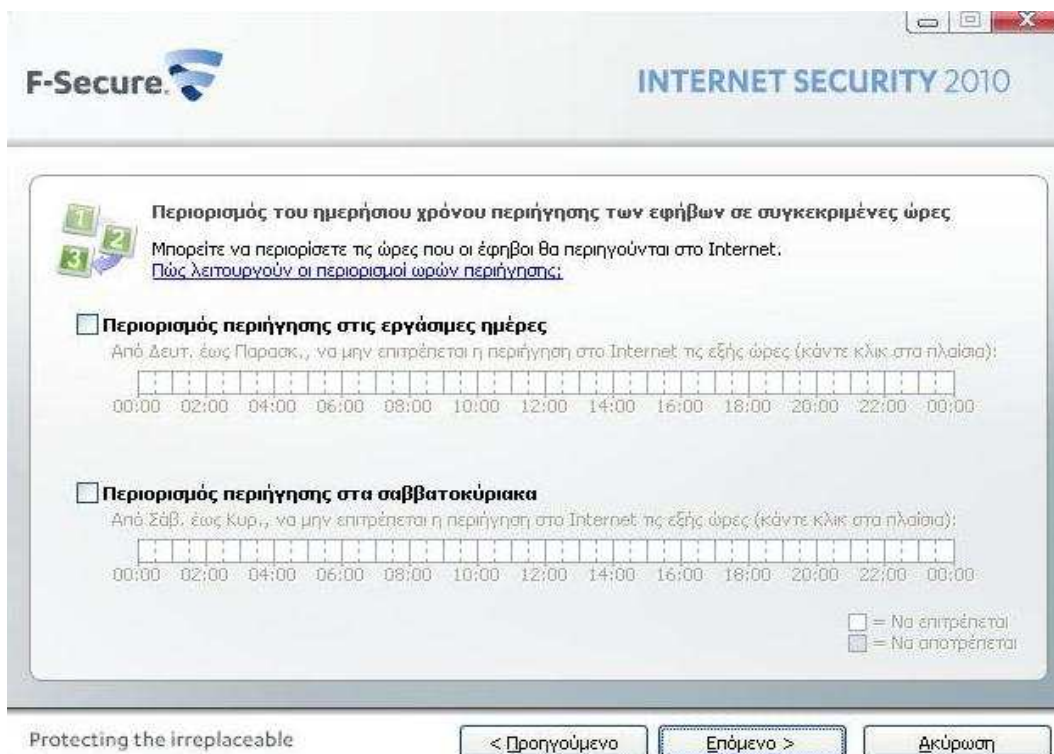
F-Secure.

INTERNET SECURITY 2010

Περιορισμός του ημερήσιου χρόνου περιήγησης των εφήβων σε συγκεκριμένες ώρες

Μπορείτε να περιορίσετε τις ώρες που οι έφηβοι θα περιηγούνται στο Internet.
Πώς λειτουργούν οι περιορισμοί ωρών περιήγησης;

Περιορισμός περιήγησης στις εργάσιμες ημέρες

Από Δευτ. έως Παρασκ., να μην επιτρέπεται η περιήγηση στο Internet τις εξής ώρες (κάντε κλικ στα πλαίσια):

00:00 02:00 04:00 06:00 08:00 10:00 12:00 14:00 16:00 18:00 20:00 22:00 00:00

Περιορισμός περιήγησης στα σαββατοκύριακα

Από Σάβ. έως Κυρ., να μην επιτρέπεται η περιήγηση στο Internet τις εξής ώρες (κάντε κλικ στα πλαίσια):

00:00 02:00 04:00 06:00 08:00 10:00 12:00 14:00 16:00 18:00 20:00 22:00 00:00

= Να επιτρέπεται
= Να αποτρέπεται

Protecting the irreplaceable

< Προηγούμενο

Επόμενο >

Ακύρωση